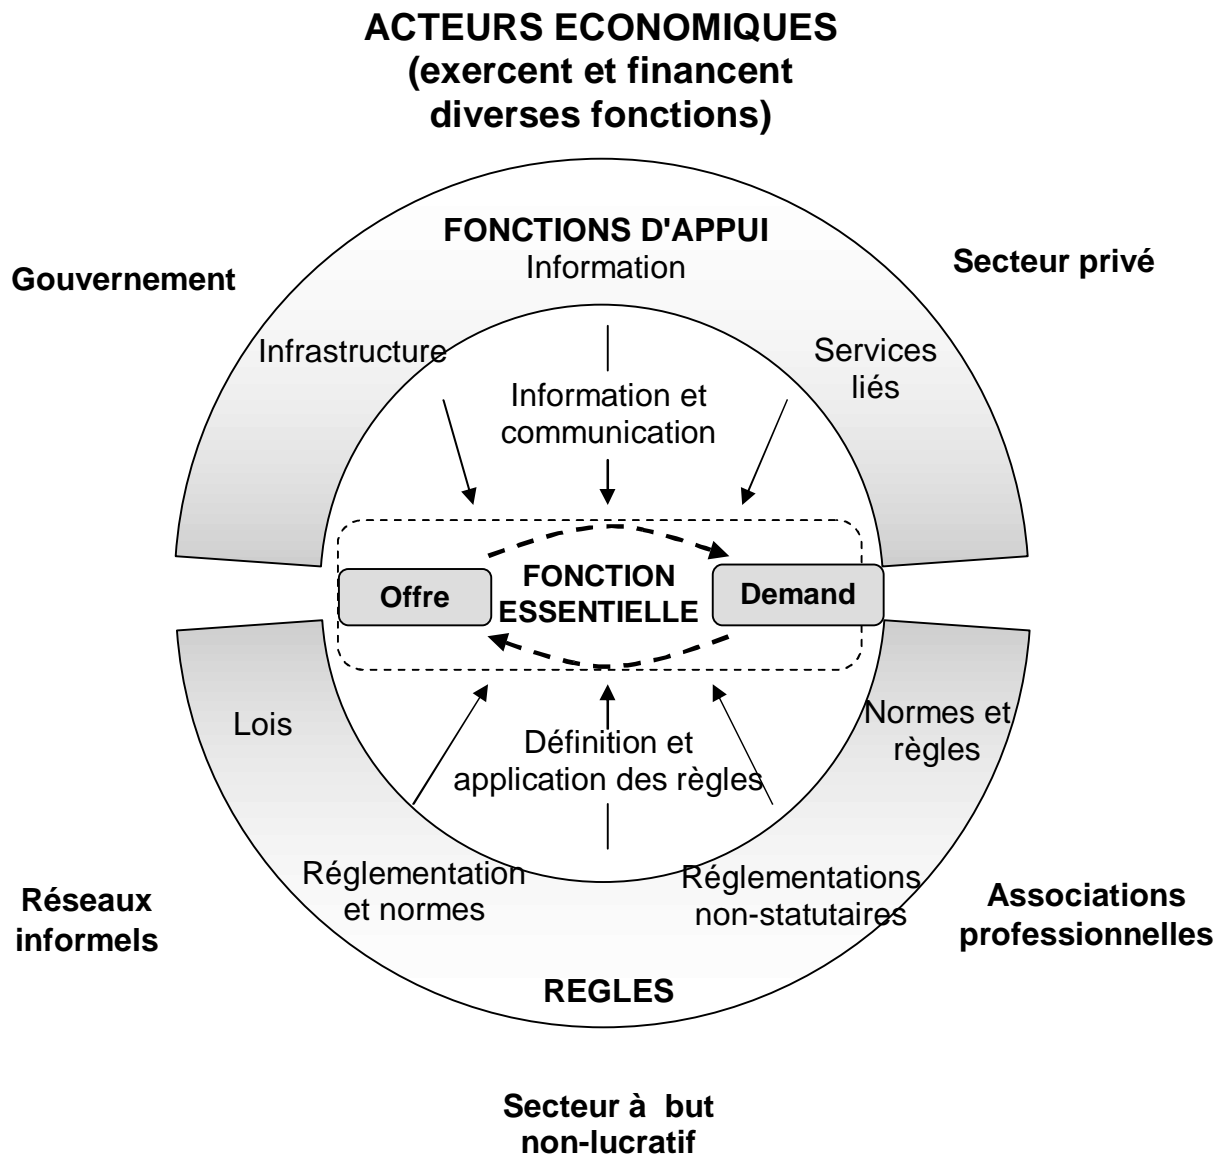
ACTEURS ECONOMIQUES
(exercent et financent diverses fonctions)

Gouvernement

Secteur privé

FONCTIONS D'APPUI
Information

Infrastructure

Services liés

Information et communication

Offre

FONCTION ESSENTIELLE

Demand

Lois

Normes et règles

Définition et application des règles

Réglementation et normes

Réglementations non-statutaires

REGLES

Réseaux informels

Associations professionnelles

Secteur à but non-lucratif